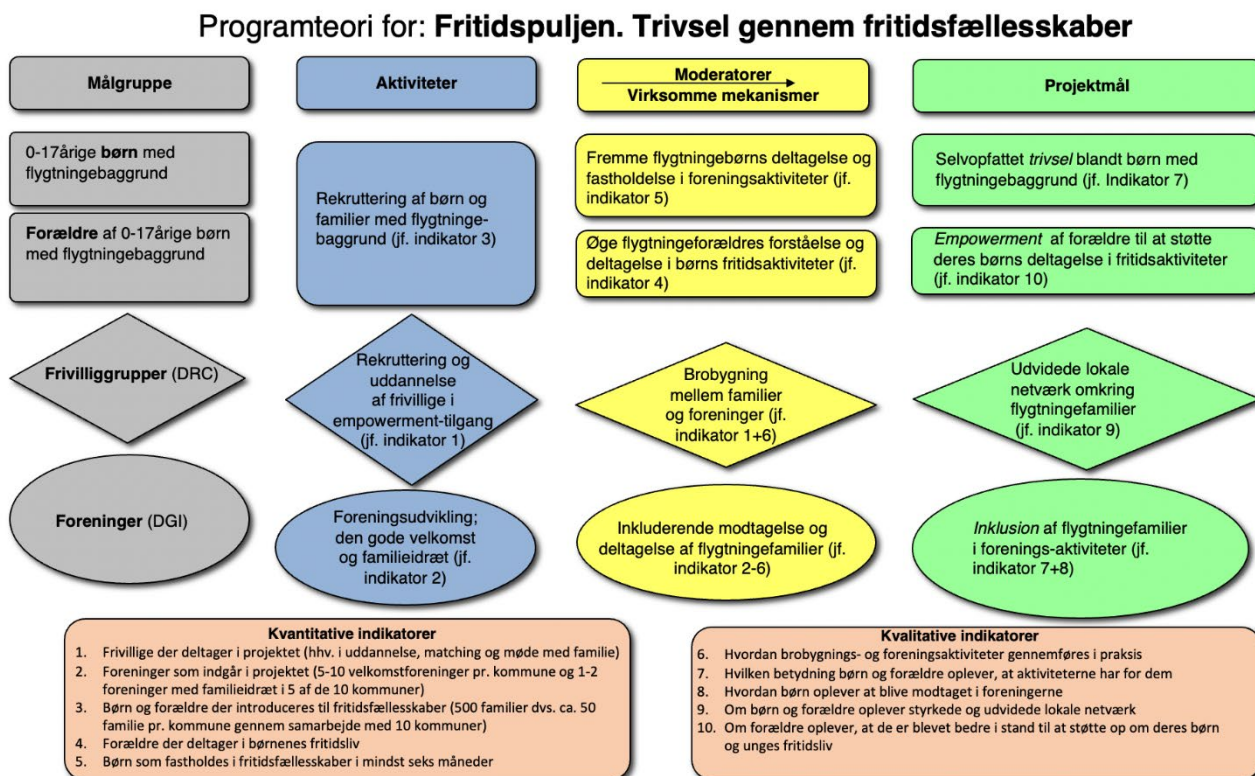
Programteori for: **Fritidspuljen. Trivsel gennem fritidsfællesskaber**

**Målgruppe**

0-17årige **børn** med flygtningebaggrund

**Forældre** af 0-17årige børn med flygtningebaggrund

**Frivilliggrupper** (DRC)

**Foreninger** (DGI)

**Aktiviteter**

Rekruttering af børn og familier med flygtningebaggrund (jf. indikator 3)

Rekruttering og uddannelse af frivillige i empowerment-tilgang (jf. indikator 1)

Foreningsudvikling; den gode velkomst og familieidræt (jf. indikator 2)

**Moderatorer**
**Virksomme mekanismer**

Fremme flygtningebørns deltagelse og fastholdelse i foreningsaktiviteter (jf. indikator 5)

Øge flygtningeforældres forståelse og deltagelse i børns fritidsaktiviteter (jf. indikator 4)

Brobygning mellem familier og foreninger (jf. indikator 1+6)

Inkluderende modtagelse og deltagelse af flygtningefamilier (jf. indikator 2-6)

**Projektmål**

Selvopfattet *trivsel* blandt børn med flygtningebaggrund (jf. Indikator 7)

*Empowerment* af forældre til at støtte deres børns deltagelse i fritidsaktiviteter (jf. indikator 10)

Udvidede lokale netværk omkring flygtningefamilier (jf. indikator 9)

*Inklusion* af flygtningefamilier i forenings-aktiviteter (jf. indikator 7+8)

**Kvantitative indikatorer**
1. Frivillige der deltager i projektet (hhv. i uddannelse, matching og møde med familie)
2. Foreninger som indgår i projektet (5-10 velkomstforeninger pr. kommune og 1-2 foreninger med familieidræt i 5 af de 10 kommuner)
3. Børn og forældre der introduceres til fritidsfællesskaber (500 familier dvs. ca. 50 familie pr. kommune gennem samarbejde med 10 kommuner)
4. Forældre der deltager i børnenes fritidsliv
5. Børn som fastholdes i fritidsfællesskaber i mindst seks måneder

**Kvalitative indikatorer**
6. Hvordan brobygnings- og foreningsaktiviteter gennemføres i praksis
7. Hvilken betydning børn og forældre oplever, at aktiviteterne har for dem
8. Hvordan børn oplever at blive modtaget i foreningerne
9. Om børn og forældre oplever styrkede og udvidede lokale netværk
10. Om forældre oplever, at de er blevet bedre i stand til at støtte op om deres børn og unges fritidsliv